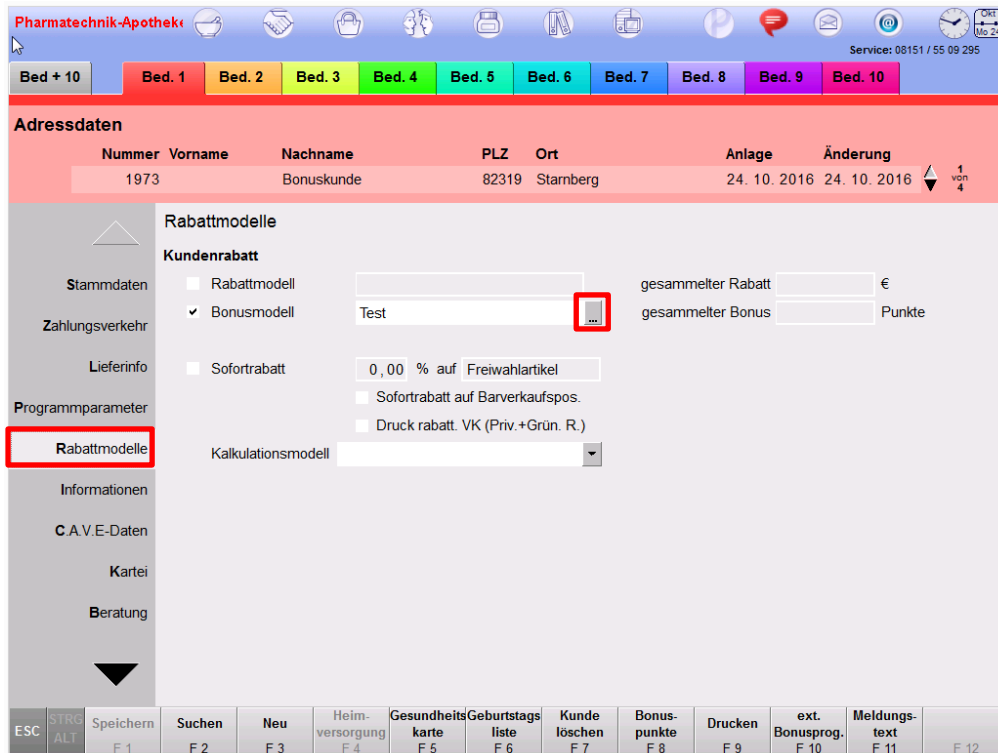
Pharmatechnik-Apotheke

Service: 08151 / 55 09 295

Okt Mo 24

Bed + 10 | Bed. 1 | Bed. 2 | Bed. 3 | Bed. 4 | Bed. 5 | Bed. 6 | Bed. 7 | Bed. 8 | Bed. 9 | Bed. 10

Adressdaten

| Nummer | Vorname | Nachname | PLZ | Ort | Anlage | Änderung |
|---|---|---|---|---|---|---|
| 1973 | | Bonuskunde | 82319 | Starnberg | 24. 10. 2016 | 24. 10. 2016 |

1 von 4

Stammdaten
Zahlungsverkehr
Lieferinfo
Programmparameter
Rabattmodelle
Informationen
C.A.V.E-Daten
Kartei
Beratung

Rabattmodelle

Kundenrabatt

Rabattmodell

gesammelter Rabatt €

Bonusmodell Test ...

gesammelter Bonus Punkte

Sofortrabatt 0,00 % auf Freiwahlartikel

Sofortrabatt auf Barverkaufspos.

Druck rabatt. VK (Priv.+Grün. R.)

Kalkulationsmodell

ESC | STRG ALT | Speichern F 1 | Suchen F 2 | Neu F 3 | Heim-versorgung F 4 | Gesundheits karte F 5 | Geburtstags liste F 6 | Kunde löschen F 7 | Bonus-punkte F 8 | Drucken F 9 | ext. Bonusprog. F 10 | Meldungs-text F 11 | F 12